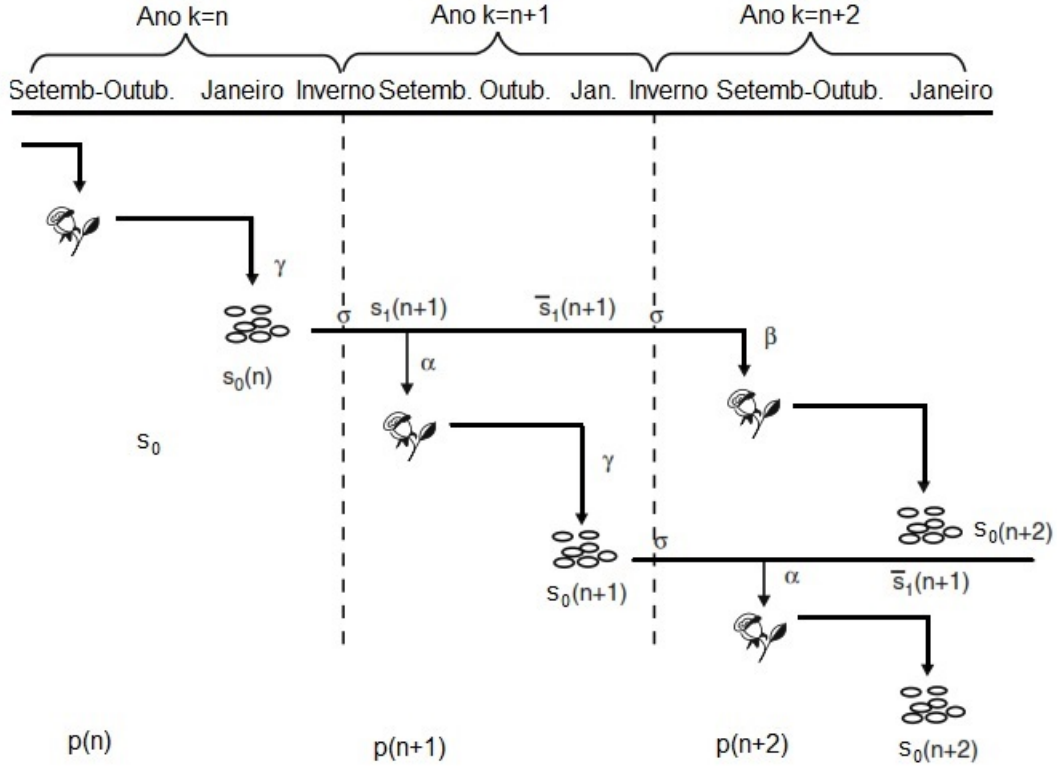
Ano k=n Ano k=n+1 Ano k=n+2

Setemb-Outub. Janeiro Inverno Setemb. Outub. Jan. Inverno Setemb-Outub. Janeiro

$\gamma$

$\sigma$ $s_1(n+1)$ $\overline{s}_1(n+1)$ $\sigma$

$\beta$

$s_0(n)$

$\alpha$

$s_0$

$\gamma$

$s_0(n+2)$

$\sigma$

$\alpha$ $\overline{s}_1(n+1)$

$s_0(n+1)$

$p(n)$ $p(n+1)$ $p(n+2)$ $s_0(n+2)$